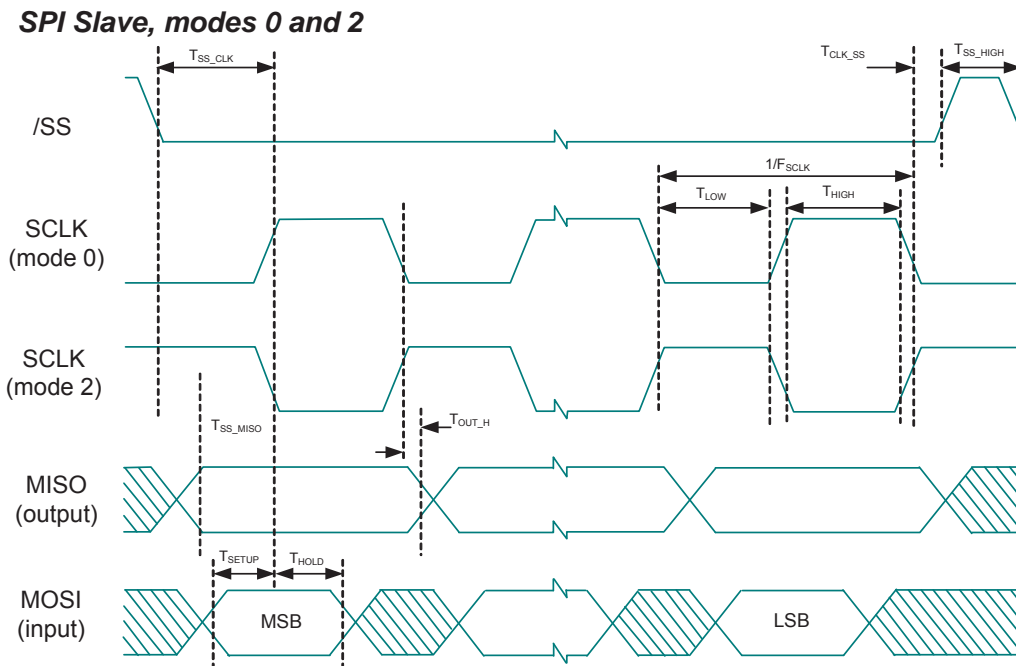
SPI Slave, modes 0 and 2

$T_{SS\_CLK}$

$T_{CLK\_SS}$

$T_{SS\_HIGH}$

/SS

$1/F_{SCLK}$

$T_{LOW}$

$T_{HIGH}$

SCLK (mode 0)

SCLK (mode 2)

$T_{SS\_MISO}$

$T_{OUT\_H}$

MISO (output)

$T_{SETUP}$

$T_{HOLD}$

MOSI (input)

MSB

LSB